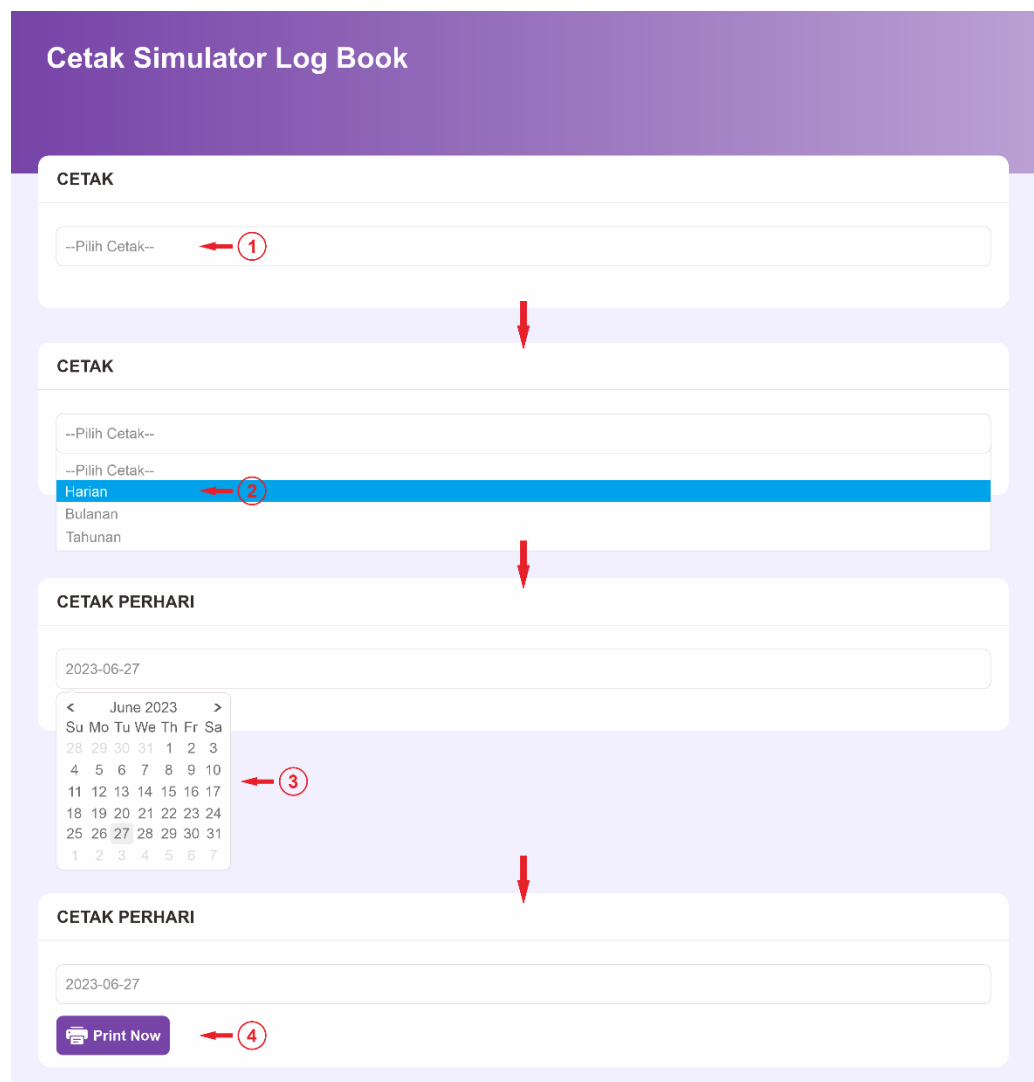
Cetak Simulator Log Book

CETAK

--Pilih Cetak--

1

CETAK

--Pilih Cetak--

--Pilih Cetak--
Harian
Bulanan
Tahunan

2

CETAK PERHARI

2023-06-27

| < | | | June 2023 | | | > |
|---|---|---|---|---|---|---|
| Su | Mo | Tu | We | Th | Fr | Sa |
| 28 | 29 | 30 | 31 | 1 | 2 | 3 |
| 4 | 5 | 6 | 7 | 8 | 9 | 10 |
| 11 | 12 | 13 | 14 | 15 | 16 | 17 |
| 18 | 19 | 20 | 21 | 22 | 23 | 24 |
| 25 | 26 | 27 | 28 | 29 | 30 | 31 |
| 1 | 2 | 3 | 4 | 5 | 6 | 7 |

3

CETAK PERHARI

2023-06-27

Print Now

4